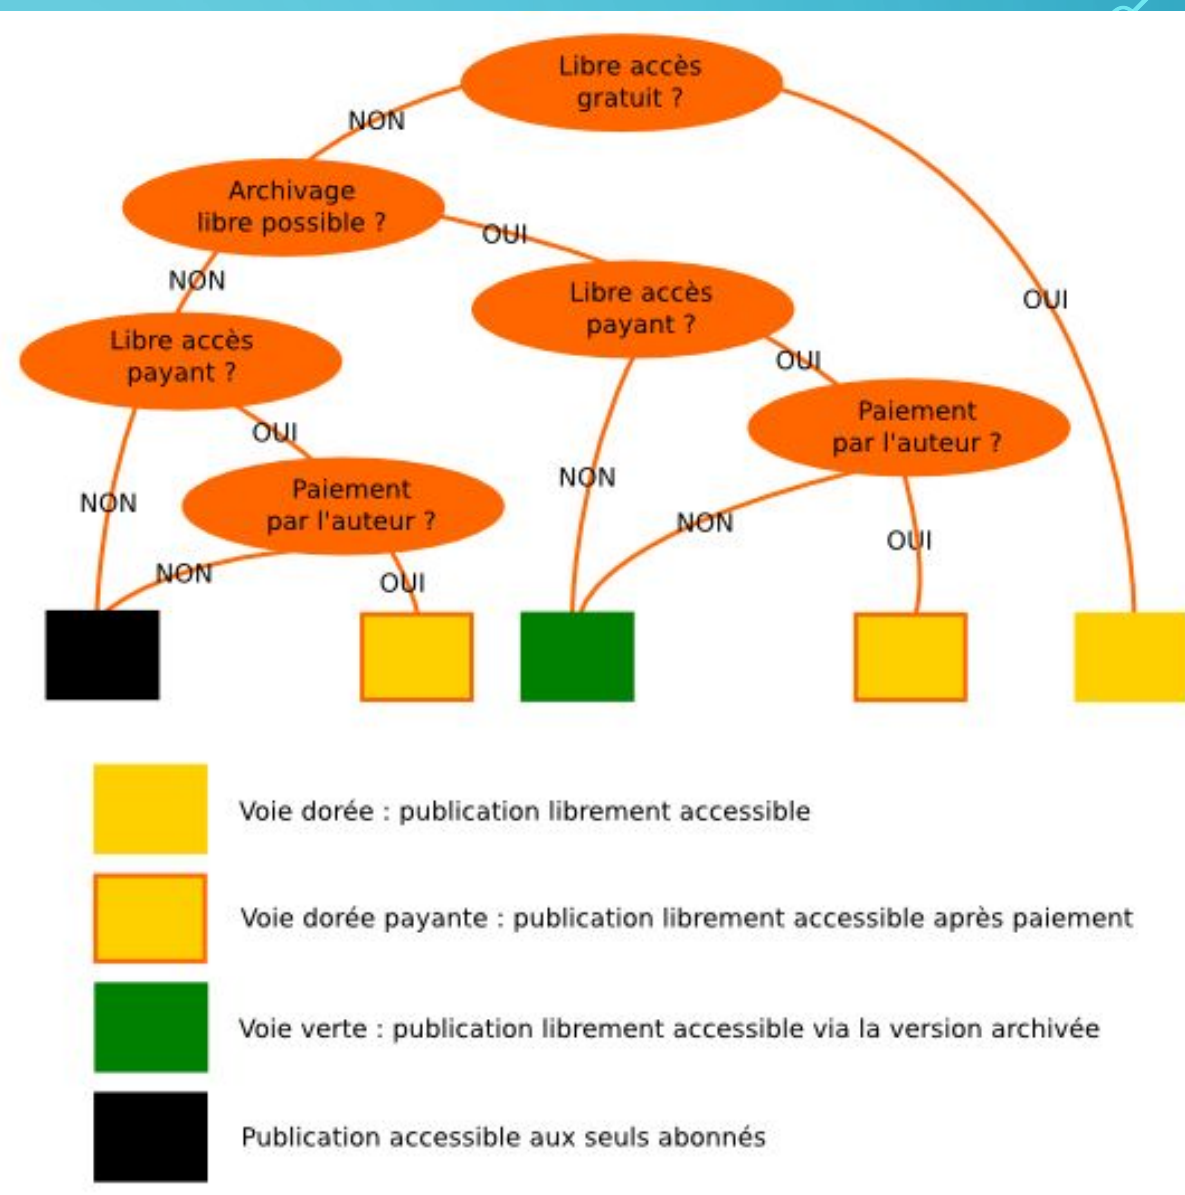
Libre accès gratuit ?

NON

OUI

Archivage libre possible ?

NON

OUI

Libre accès payant ?

Libre accès payant ?

OUI

OUI

Paiement par l'auteur ?

Paiement par l'auteur ?

NON

NON

NON

NON

OUI

OUI

NON

Voie dorée : publication librement accessible

Voie dorée payante : publication librement accessible après paiement

Voie verte : publication librement accessible via la version archivée

Publication accessible aux seuls abonnés